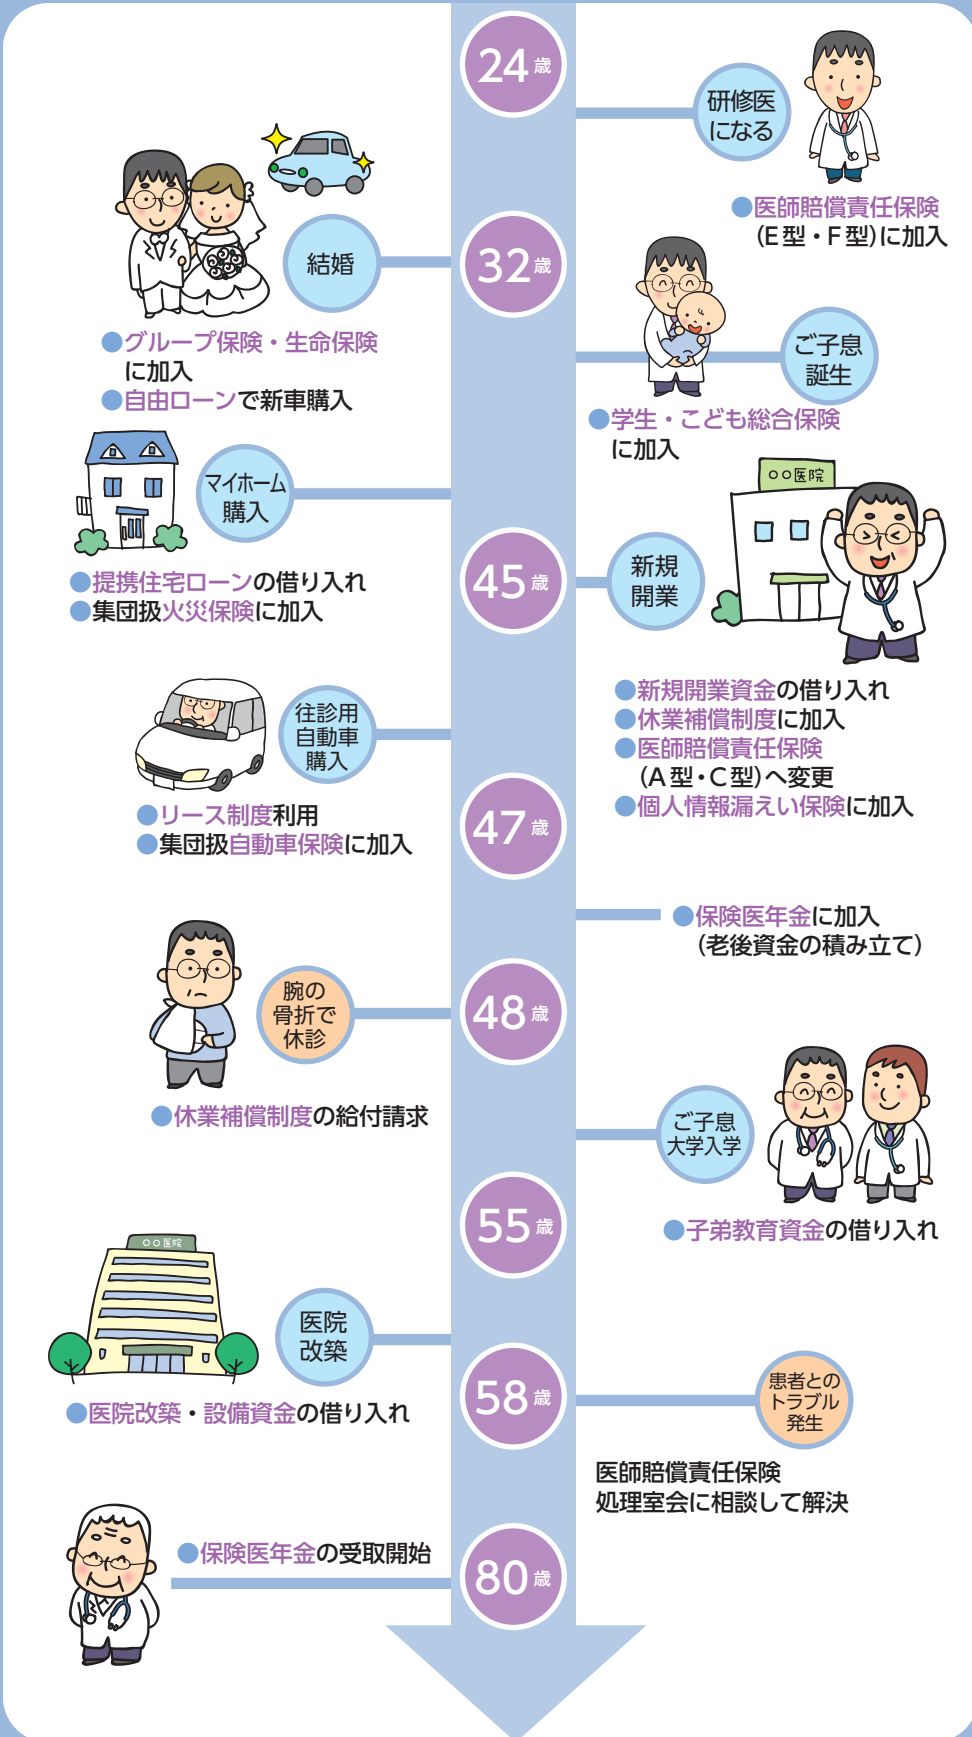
24歳

研修医になる

●医師賠償責任保険（E型・F型）に加入

結婚

32歳

●グループ保険・生命保険に加入
●自由ローンで新車購入

ご子息誕生

●学生・こども総合保険に加入

マイホーム購入

●提携住宅ローンの借り入れ
●集団扱火災保険に加入

○○医院

45歳

新規開業

●新規開業資金の借り入れ
●休業補償制度に加入
●医師賠償責任保険（A型・C型）へ変更
●個人情報漏えい保険に加入

往診用自動車購入

●リース制度利用
●集団扱自動車保険に加入

47歳

●保険医年金に加入（老後資金の積み立て）

腕の骨折で休診

48歳

●休業補償制度の給付請求

ご子息大学入学

●子弟教育資金の借り入れ

55歳

○○医院

医院改築

●医院改築・設備資金の借り入れ

58歳

患者とのトラブル発生

医師賠償責任保険処理室会に相談して解決

●保険医年金の受取開始

80歳